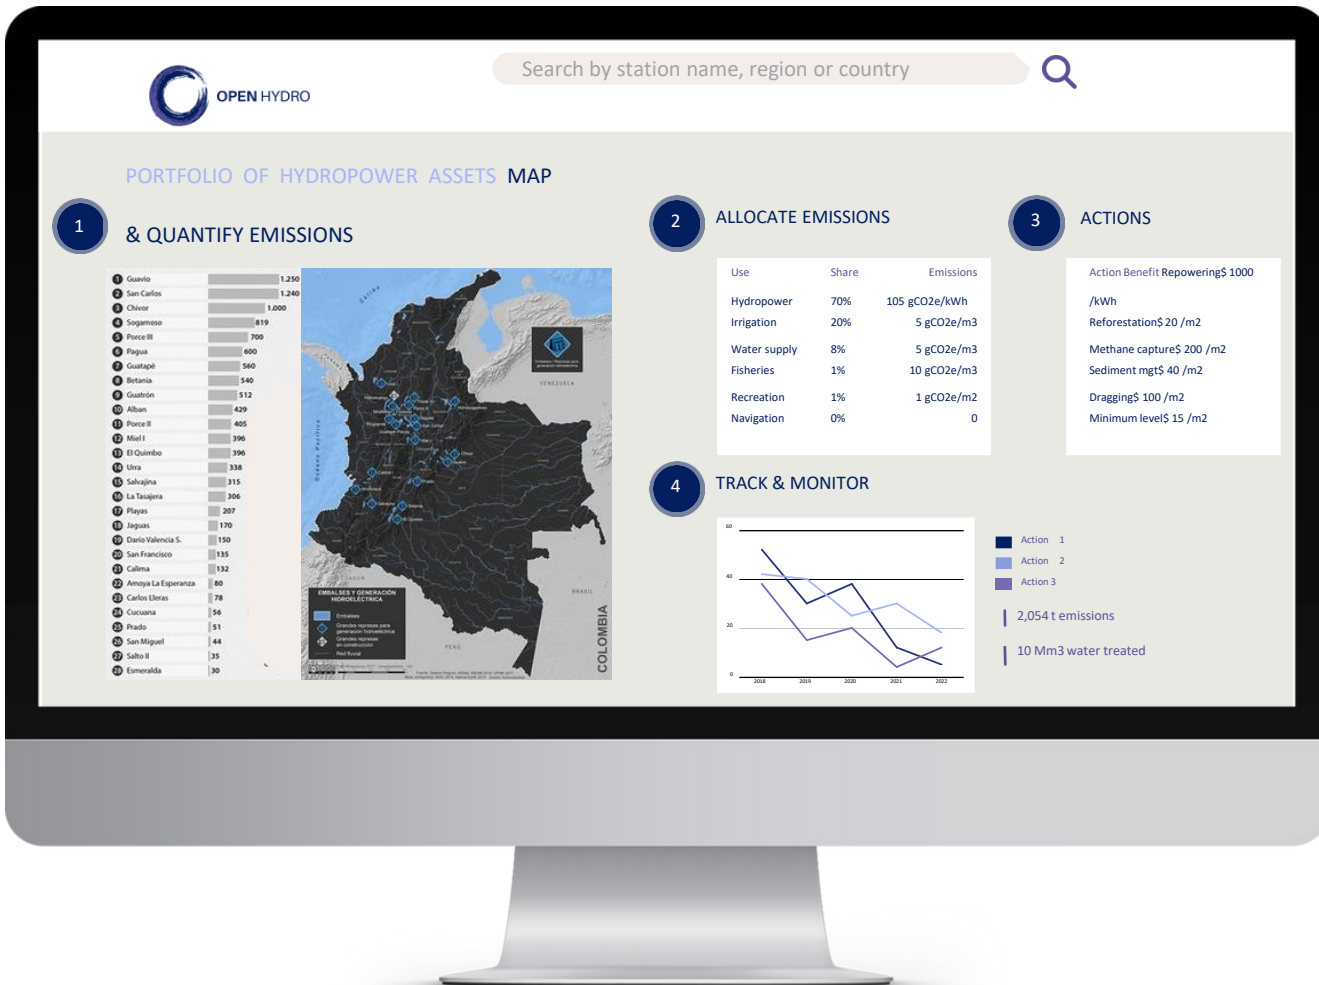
OPEN HYDRO

Search by station name, region or country

PORTFOLIO OF HYDROPOWER ASSETS MAP

1 & QUANTIFY EMISSIONS

| | | |
|---|---|---|
| 1 | Guavio | 1.250 |
| 2 | San Carlos | 1.240 |
| 3 | Chivor | 1.000 |
| 4 | Sogamoso | 819 |
| 5 | Porce III | 700 |
| 6 | Pagua | 600 |
| 7 | Guatapé | 560 |
| 8 | Betania | 540 |
| 9 | Guatrón | 512 |
| 10 | Alban | 429 |
| 11 | Porce II | 405 |
| 12 | Miel I | 396 |
| 13 | El Quimbo | 396 |
| 14 | Urra | 338 |
| 15 | Salvajina | 315 |
| 16 | La Tasajera | 306 |
| 17 | Playas | 207 |
| 18 | Jaguas | 170 |
| 19 | Dario Valencia S. | 150 |
| 20 | San Francisco | 135 |
| 21 | Calima | 132 |
| 22 | Amoya La Esperanza | 80 |
| 23 | Carlos Lleras | 78 |
| 24 | Cucuana | 56 |
| 25 | Prado | 51 |
| 26 | San Miguel | 44 |
| 27 | Salto II | 35 |
| 28 | Esmeralda | 30 |

VENEZUELA
ECUADOR
BRASIL
PERÚ
COLOMBIA
EMBALSES Y GENERACIÓN HIDROELÉCTRICA
Embalses
Grandes represas para generación hidroeléctrica
Grandes represas en construcción
Red fluvial

2 ALLOCATE EMISSIONS

| Use | Share | Emissions |
|---|---|---|
| Hydropower | 70% | 105 gCO2e/kWh |
| Irrigation | 20% | 5 gCO2e/m3 |
| Water supply | 8% | 5 gCO2e/m3 |
| Fisheries | 1% | 10 gCO2e/m3 |
| Recreation | 1% | 1 gCO2e/m2 |
| Navigation | 0% | 0 |

3 ACTIONS

Action Benefit Repowering$ 1000 /kWh
Reforestation$ 20 /m2
Methane capture$ 200 /m2
Sediment mgt$ 40 /m2
Dragging$ 100 /m2
Minimum level$ 15 /m2

4 TRACK & MONITOR

60
40
20
0
2018 2019 2020 2021 2022

Action 1
Action 2
Action 3

2,054 t emissions
10 Mm3 water treated